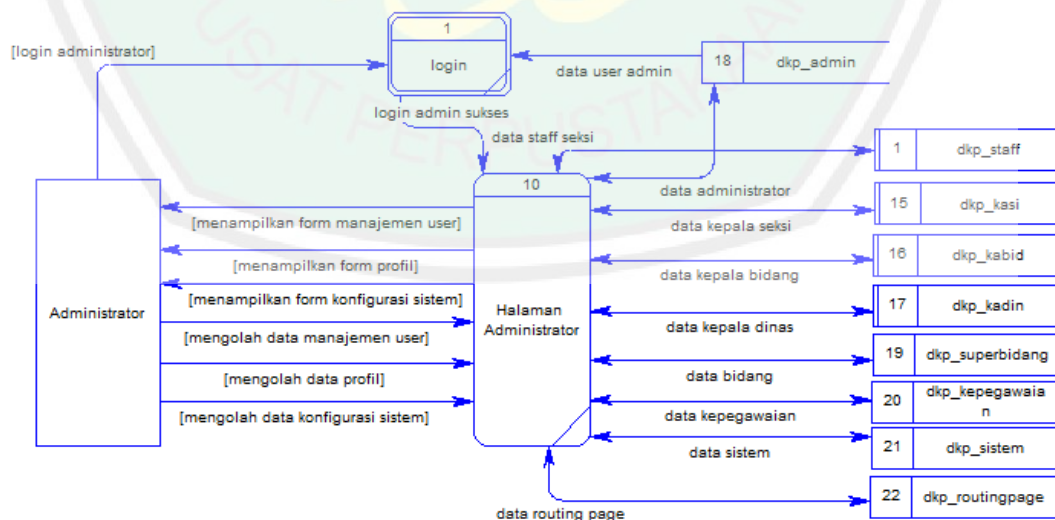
[login administrator]

1

login

data user admin

18

dkp_admin

login admin sukses

data staff seksi

1

dkp_staff

10

data administrator

15

dkp_kasi

[menampilkan form manajemen user]

data kepala seksi

16

dkp_kabid

[menampilkan form profil]

data kepala bidang

[menampilkan form konfigurasi sistem]

Administrator

Halaman Administrator

17

dkp_kadin

data kepala dinas

[mengolah data manajemen user]

19

dkp_superbidang

[mengolah data profil]

data bidang

20

dkp_kepegawaian

[mengolah data konfigurasi sistem]

data kepegawaian

21

dkp_sistem

data sistem

22

dkp_routingpage

data routing page